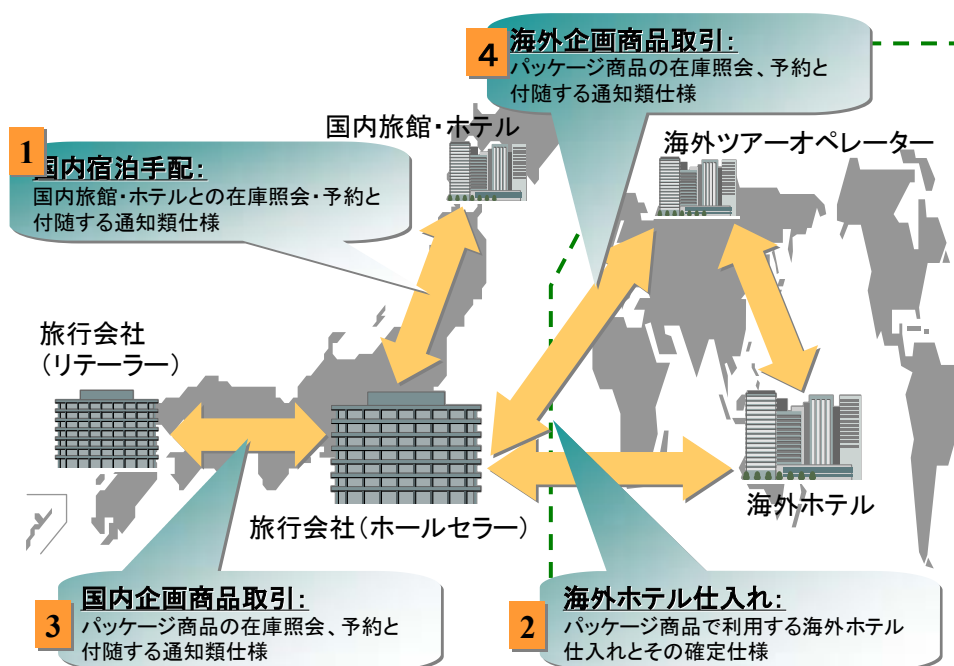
4
海外企画商品取引:
パッケージ商品の在庫照会、予約と付随する通知類仕様

国内旅館・ホテル

1
国内宿泊手配:
国内旅館・ホテルとの在庫照会・予約と付随する通知類仕様

海外ツアーオペレーター

旅行会社
(リテーラー)

旅行会社(ホールセラー)

海外ホテル

3
国内企画商品取引:
パッケージ商品の在庫照会、予約と付随する通知類仕様

2
海外ホテル仕入れ:
パッケージ商品で利用する海外ホテル仕入れとその確定仕様